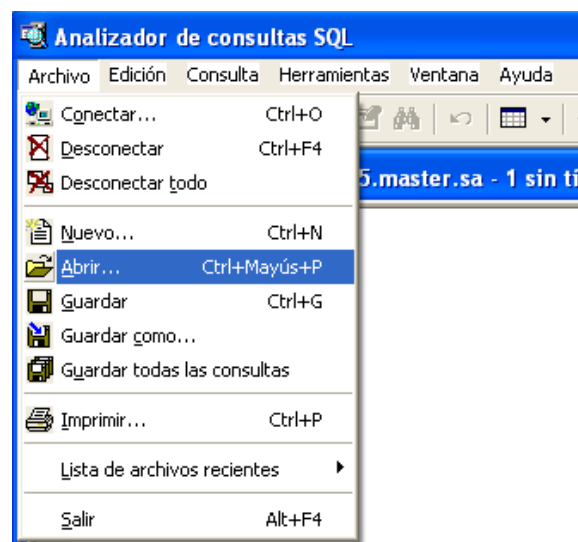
Analizador de consultas SQL

Archivo Edición Consulta Herramientas Ventana Ayuda

Conectar... Ctrl+O
Desconectar Ctrl+F4
Desconectar todo
Nuevo... Ctrl+N
Abrir... Ctrl+Mayús+P
Guardar Ctrl+G
Guardar como...
Guardar todas las consultas
Imprimir... Ctrl+P
Lista de archivos recientes
Salir Alt+F4

5.master.sa - 1 sin t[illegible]